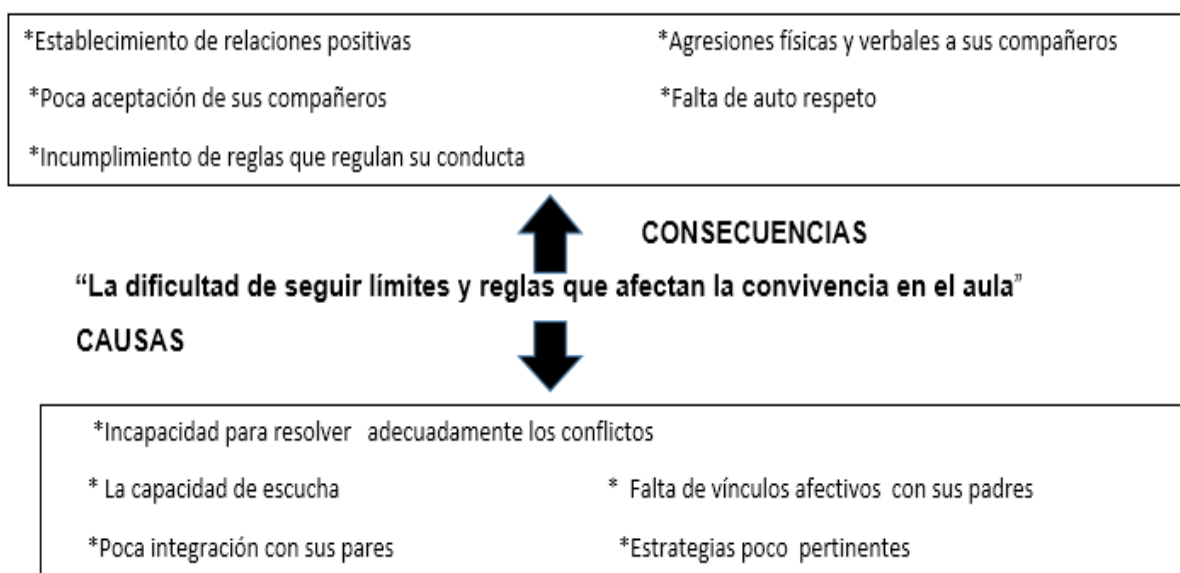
*Establecimiento de relaciones positivas

*Agresiones físicas y verbales a sus compañeros

*Poca aceptación de sus compañeros

*Falta de auto respeto

*Incumplimiento de reglas que regulan su conducta

CONSECUENCIAS

"La dificultad de seguir límites y reglas que afectan la convivencia en el aula"

CAUSAS

*Incapacidad para resolver adecuadamente los conflictos

* La capacidad de escucha

* Falta de vínculos afectivos con sus padres

*Poca integración con sus pares

*Estrategias poco pertinentes